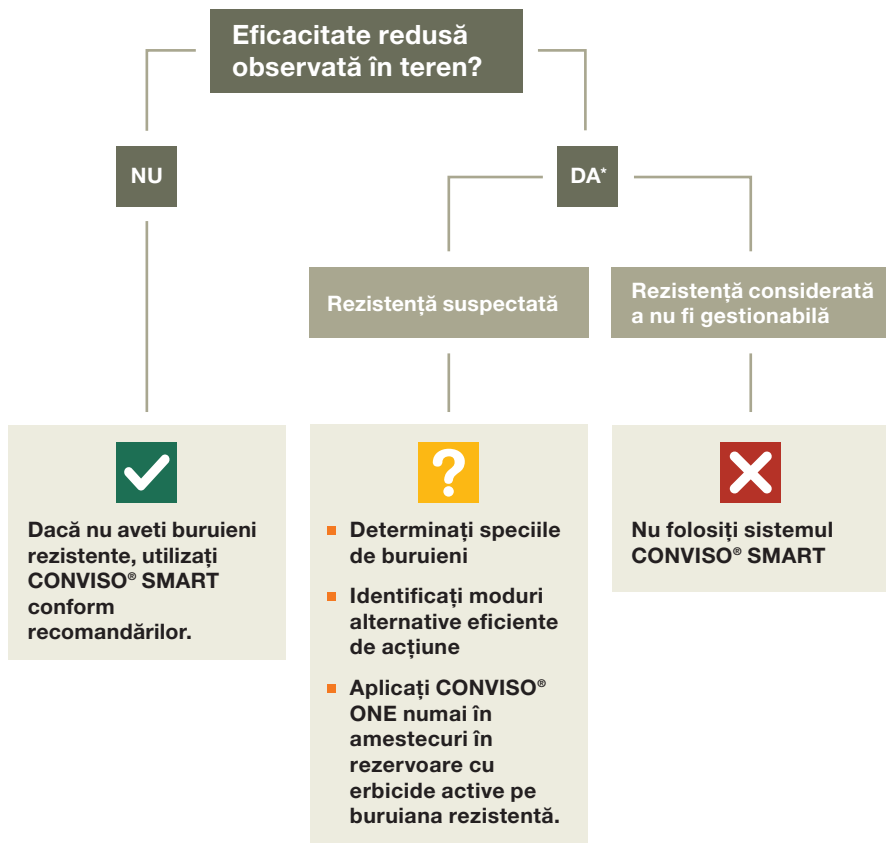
Eficacitate redusă observată în teren?

NU

DA*

Rezistență suspectată

Rezistență considerată a nu fi gestionabilă

Dacă nu aveti buruieni rezistente, utilizați CONVISO® SMART conform recomandărilor.

- Determinați speciile de buruieni
- Identificați moduri alternative eficiente de acțiune
- Aplicați CONVISO® ONE numai în amestecuri în rezervoare cu erbicide active pe buruiana rezistentă.

Nu folosiți sistemul CONVISO® SMART